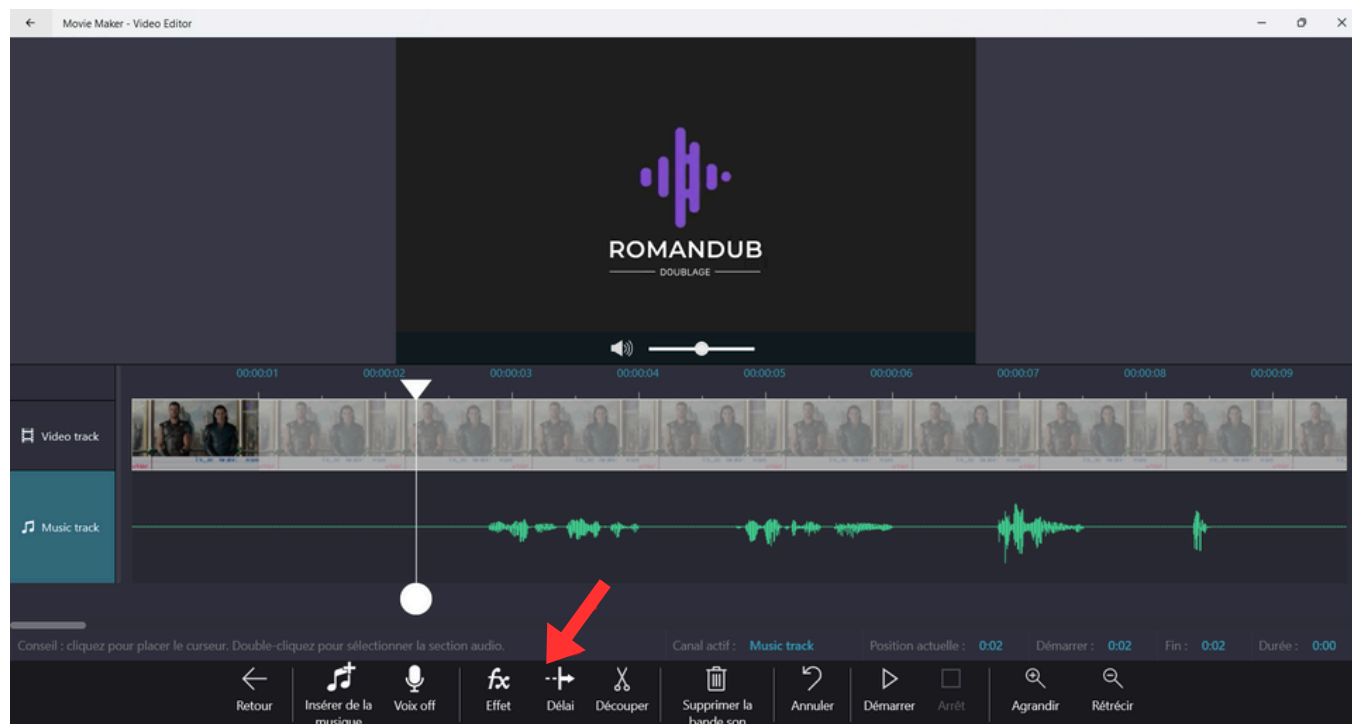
Movie Maker - Video Editor

ROMANDUB
DOUBLAGE

00:00:01 00:00:02 00:00:03 00:00:04 00:00:05 00:00:06 00:00:07 00:00:08 00:00:09

Video track

Music track

Conseil : cliquez pour placer le curseur. Double-cliquez pour sélectionner la section audio.

Canal actif : Music track Position actuelle : 0:02 Démarrer : 0:02 Fin : 0:02 Durée : 0:00

Retour
Insérer de la musique
Voix off
Effet
Délai
Découper
Supprimer la bande son
Annuler
Démarrer
Arrêt
Agrandir
Rétrécir